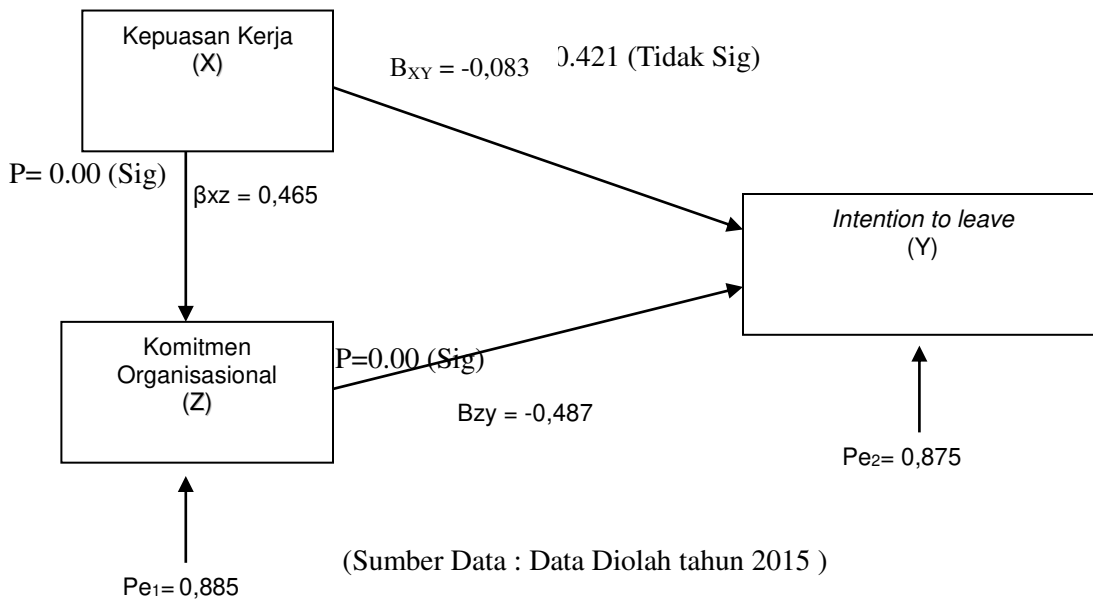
Kepuasan Kerja
(X)

$B_{XY}$ = -0,083

).421 (Tidak Sig)

P= 0.00 (Sig)

βxz = 0,465

Intention to leave
(Y)

Komitmen
Organisasional
(Z)

P=0.00 (Sig)

Bzy = -0,487

$Pe_2$= 0,875

(Sumber Data : Data Diolah tahun 2015 )

$Pe_1$= 0,885